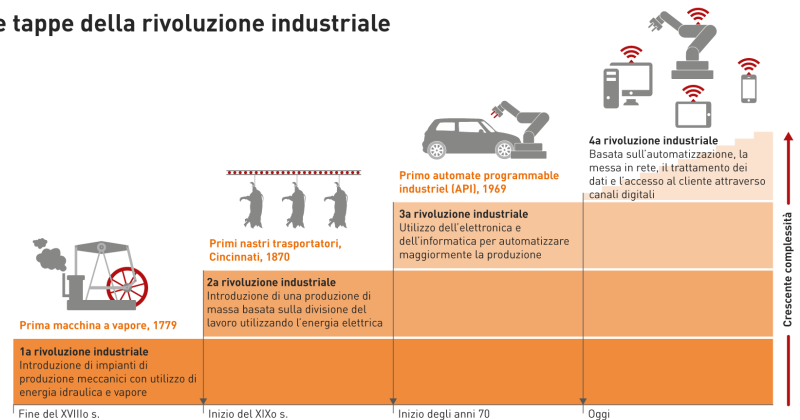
e tappe della rivoluzione industriale

4a rivoluzione industriale
Basata sull'automatizzazione, la messa in rete, il trattamento dei dati e l'accesso al cliente attraverso canali digitali

Primo automate programmable industriel (API), 1969

3a rivoluzione industriale
Utilizzo dell'elettronica e dell'informatica per automatizzare maggiormente la produzione

Primi nastri trasportatori, Cincinnati, 1870

2a rivoluzione industriale
Introduzione di una produzione di massa basata sulla divisione del lavoro utilizzando l'energia elettrica

Prima macchina a vapore, 1779

1a rivoluzione industriale
Introduzione di impianti di produzione meccanici con utilizzo di energia idraulica e vapore

Crescente complessità

Fine del XVIIIo s.
Inizio del XIXo s.
Inizio degli anni 70
Oggi